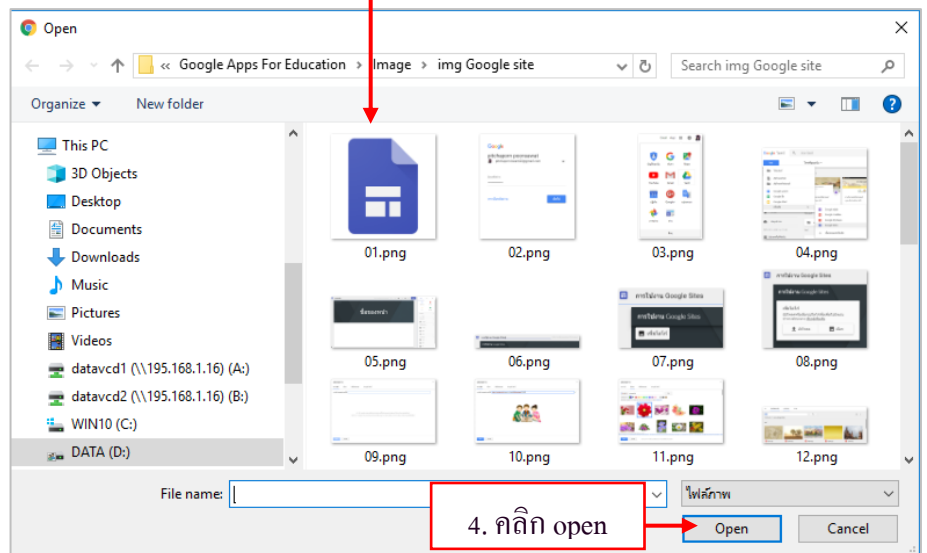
Open

« Google Apps For Education › Image › img Google site

Search img Google site

Organize ▾ New folder

This PC
3D Objects
Desktop
Documents
Downloads
Music
Pictures
Videos
datavcd1 (\\195.168.1.16) (A:)
datavcd2 (\\195.168.1.16) (B:)
WIN10 (C:)
DATA (D:)

01.png
02.png
03.png
04.png
05.png
06.png
07.png
08.png
09.png
10.png
11.png
12.png

File name:

ไฟล์ภาพ

4. คลิก open

Open
Cancel